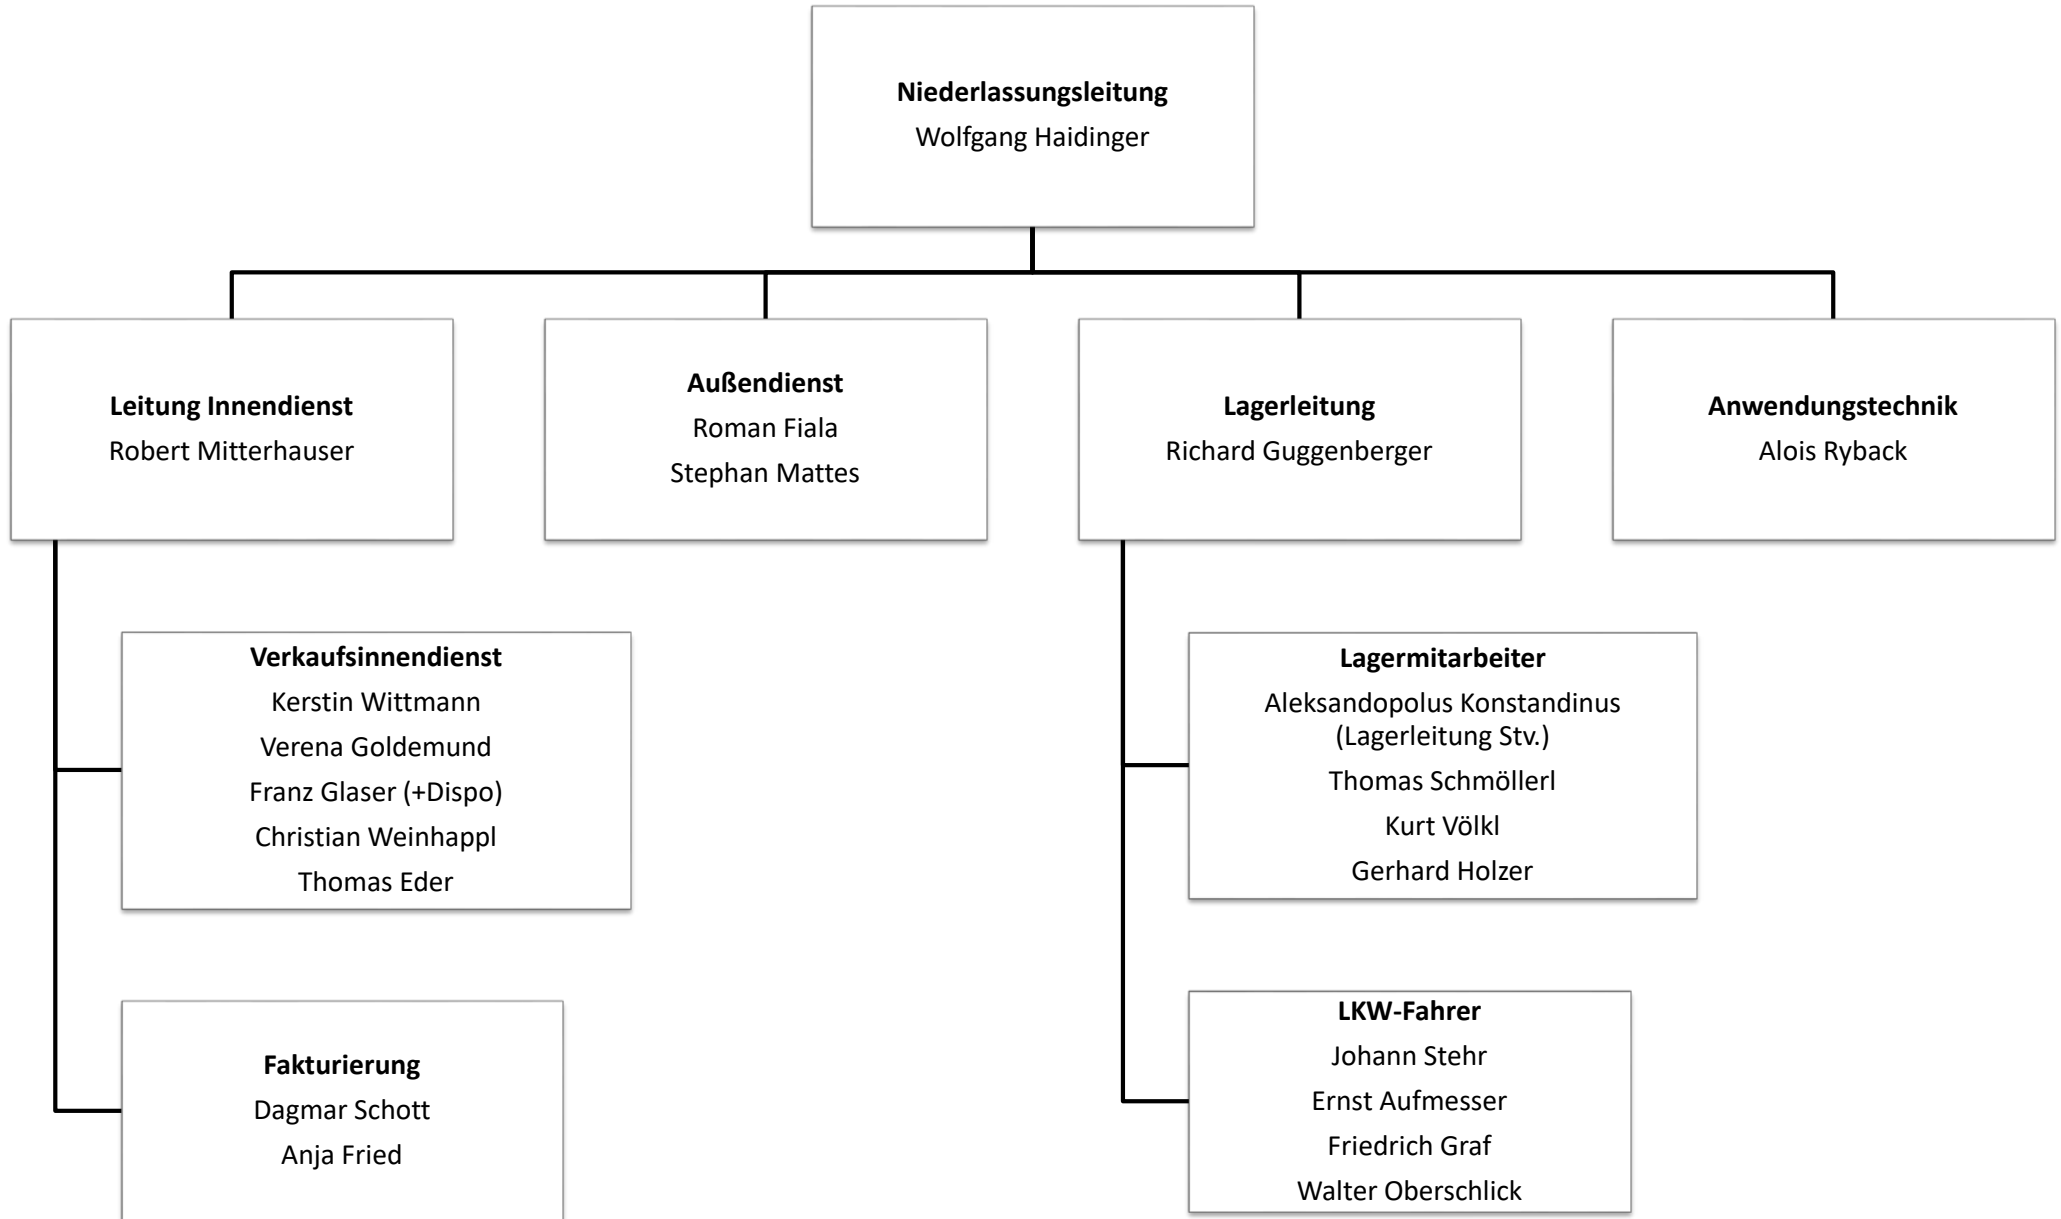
**Niederlassungsleitung**
Wolfgang Haidinger

**Leitung Innendienst**
Robert Mitterhauser

**Außendienst**
Roman Fiala
Stephan Mattes

**Lagerleitung**
Richard Guggenberger

**Anwendungstechnik**
Alois Ryback

**Verkaufsinnendienst**
Kerstin Wittmann
Verena Goldemund
Franz Glaser (+Dispo)
Christian Weinhappl
Thomas Eder

**Fakturierung**
Dagmar Schott
Anja Fried

**Lagermitarbeiter**
Aleksandopolus Konstandinus (Lagerleitung Stv.)
Thomas Schmöllerl
Kurt Völkl
Gerhard Holzer

**LKW-Fahrer**
Johann Stehr
Ernst Aufmesser
Friedrich Graf
Walter Oberschlick